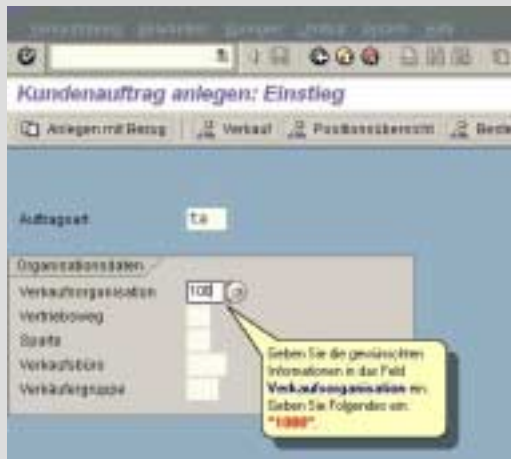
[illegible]

Kundenauftrag anlegen: Einstieg

Anlegen mit Bezug | Verkauf | Positionsübersicht | Beste

Auftragsart TA

Organisationsdaten

Verkaufsorganisation 100

Vertriebsweg

Sparte

Verkaufsbüro

Verkäufergruppe

Geben Sie die gewünschten Informationen in das Feld Verkaufsorganisation ein. Geben Sie Folgendes ein: "1000".